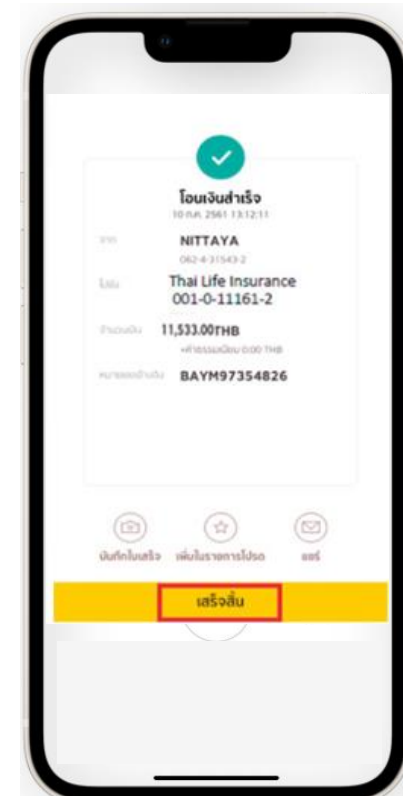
โอนเงินสำเร็จ
10 ก.ค. 2561 13:12:11

จาก NITTAYA
062-4-31543-2

ไปยัง Thai Life Insurance
001-0-11161-2

จำนวนเงิน 11,533.00THB
+ค่าธรรมเนียม 0.00 THB

หมายเลขอ้างอิง BAYM97354826

บันทึกใบเสร็จ เพิ่มในรายการโปรด แชร์

เสร็จสิ้น